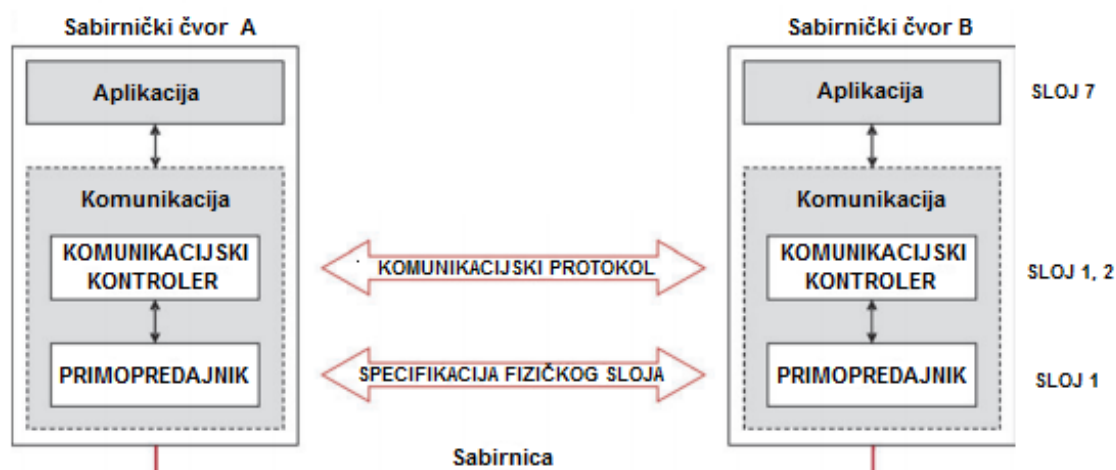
Sabirnički čvor A

Aplikacija

Komunikacija

KOMUNIKACIJSKI KONTROLER

PRIMOPREDAJNIK

KOMUNIKACIJSKI PROTOKOL

SPECIFIKACIJA FIZIČKOG SLOJA

Sabirnica

Sabirnički čvor B

Aplikacija

Komunikacija

KOMUNIKACIJSKI KONTROLER

PRIMOPREDAJNIK

SLOJ 7

SLOJ 1, 2

SLOJ 1